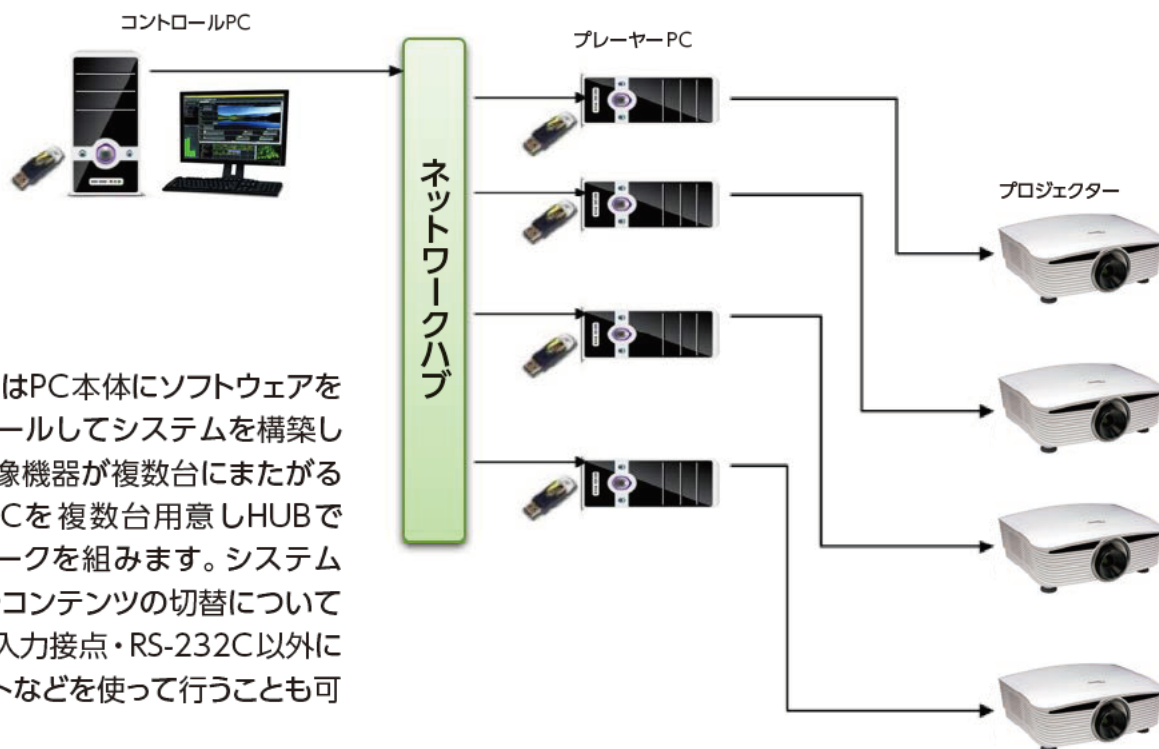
コントロールPC

ネットワークハブ

プレーヤーPC

プロジェクター

はPC本体にソフトウェアをールしてシステムを構築し像機器が複数台にまたがるCを複数台用意しHUBでークを組みます。システムコンテンツの切替について入力接点・RS-232C以外にトなどを使って行うことも可